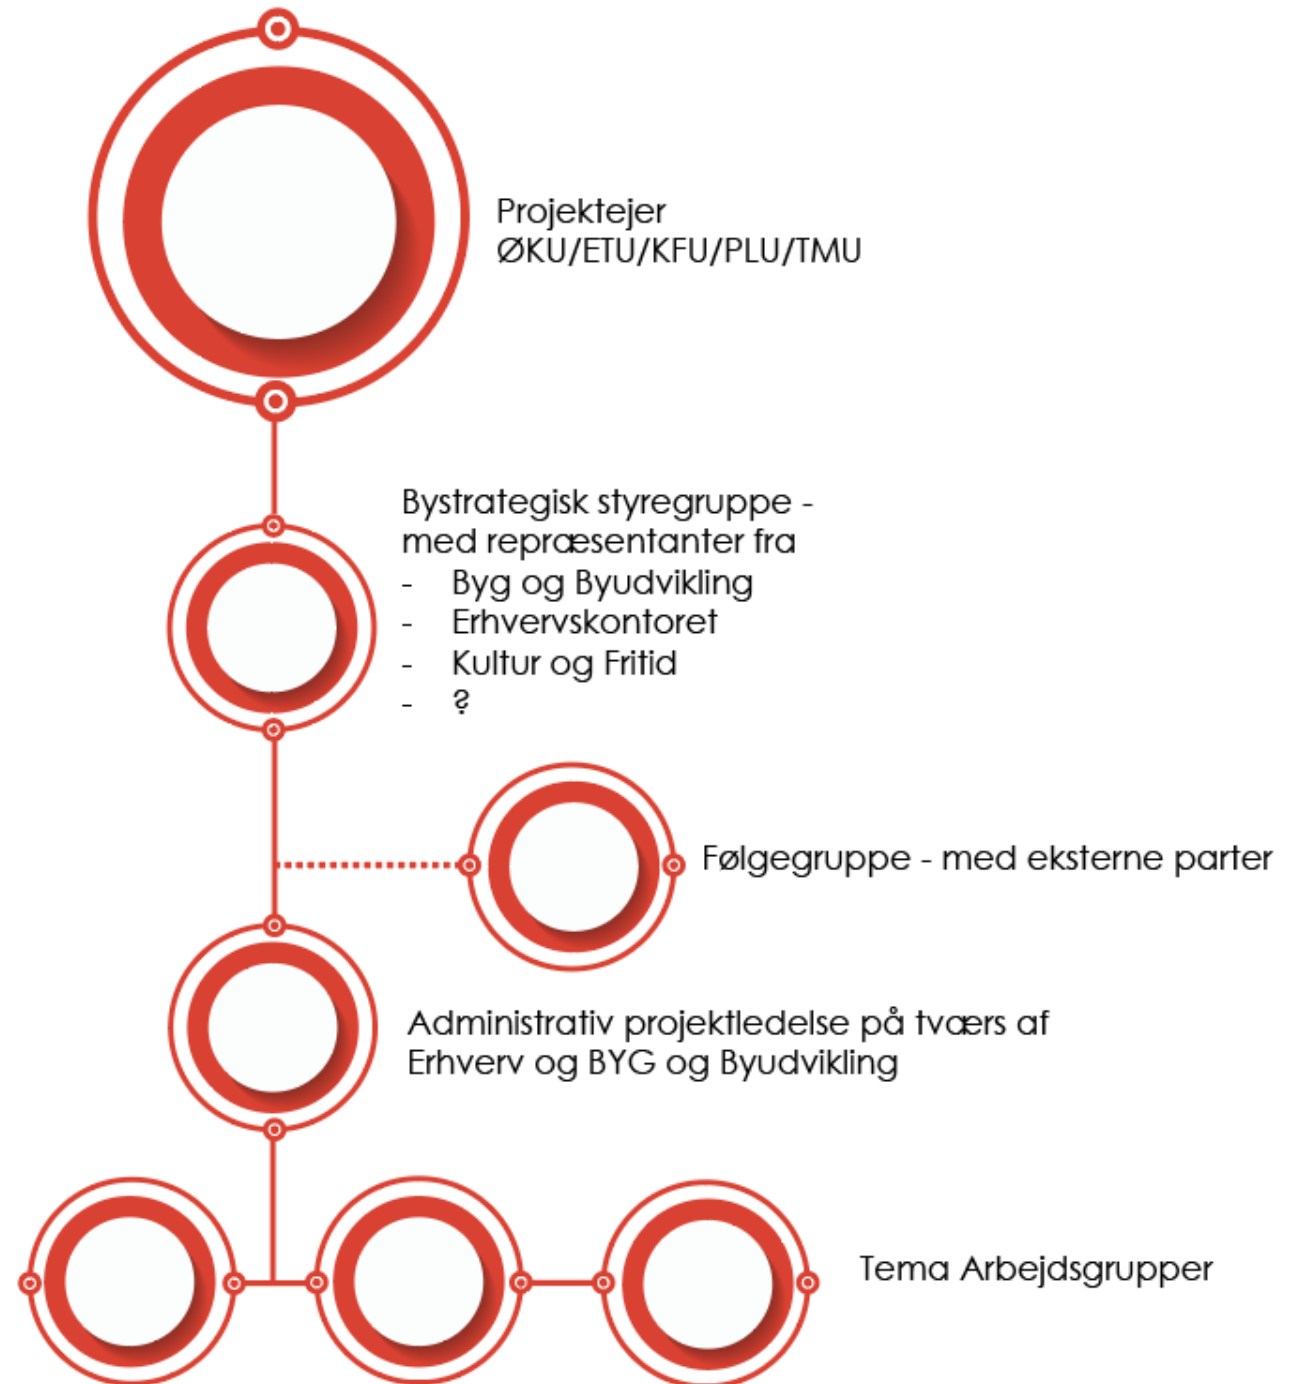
Projektejer
ØKU/ETU/KFU/PLU/TMU

Bystrategisk styregruppe - med repræsentanter fra
- Byg og Byudvikling
- Erhvervskontoret
- Kultur og Fritid
- ?

Følgegruppe - med eksterne parter

Administrativ projektledelse på tværs af Erhverv og BYG og Byudvikling

Tema Arbejdsgrupper